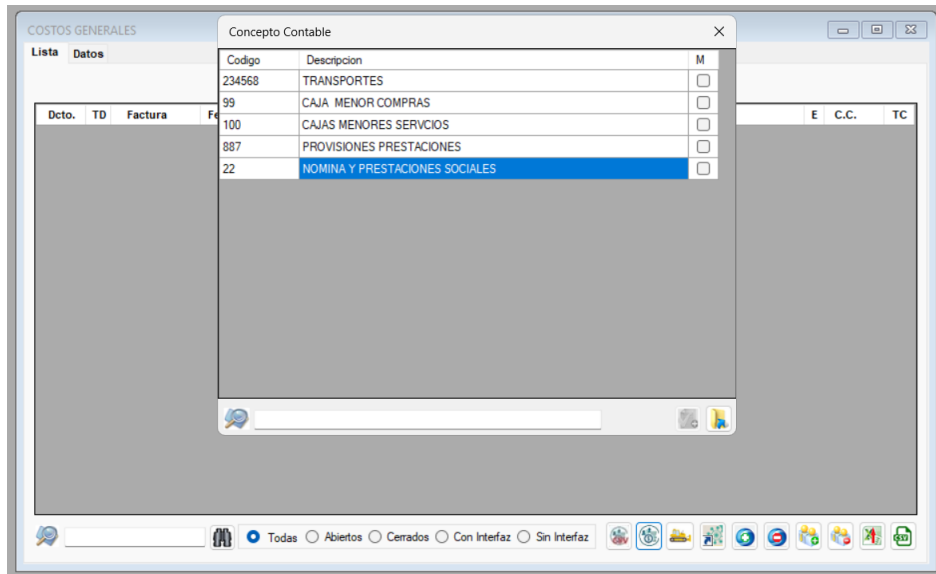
COSTOS GENERALES

Lista Datos

Dcto. TD Factura Fe

E C.C. TC

Concepto Contable

×

| Codigo | Descripcion | M |
|---|---|---|
| 234568 | TRANSPORTES | |
| 99 | CAJA MENOR COMPRAS | |
| 100 | CAJAS MENORES SERVCIOS | |
| 887 | PROVISIONES PRESTACIONES | |
| 22 | NOMINA Y PRESTACIONES SOCIALES | |

Todas Abiertos Cerrados Con Interfaz Sin Interfaz